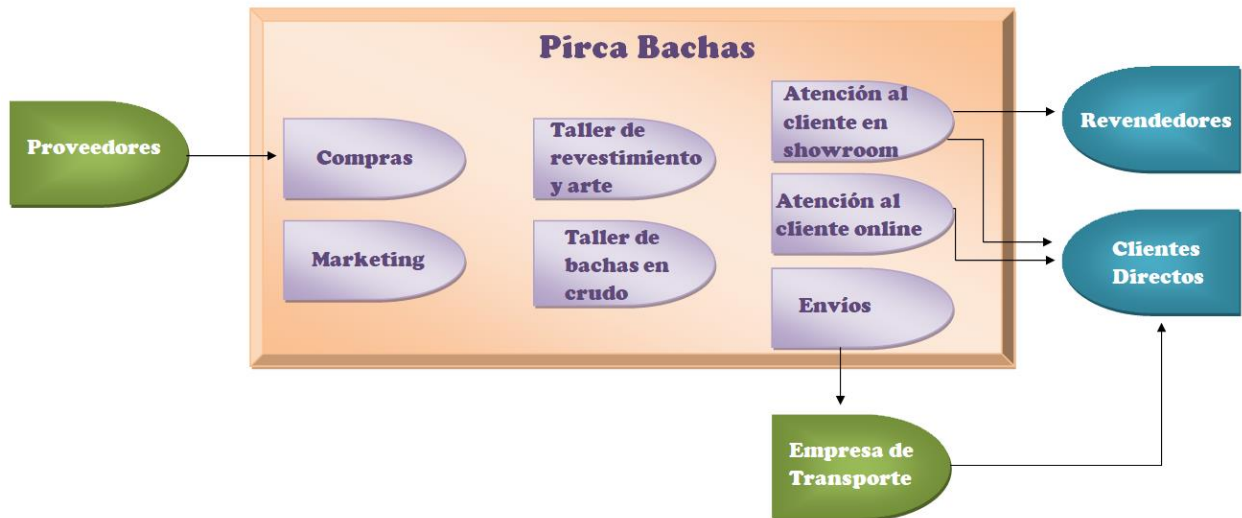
Pirca Bachas

Proveedores

Compras

Marketing

Taller de revestimiento y arte

Taller de bachas en crudo

Atención al cliente en showroom

Atención al cliente online

Envíos

Revendedores

Clientes Directos

Empresa de Transporte